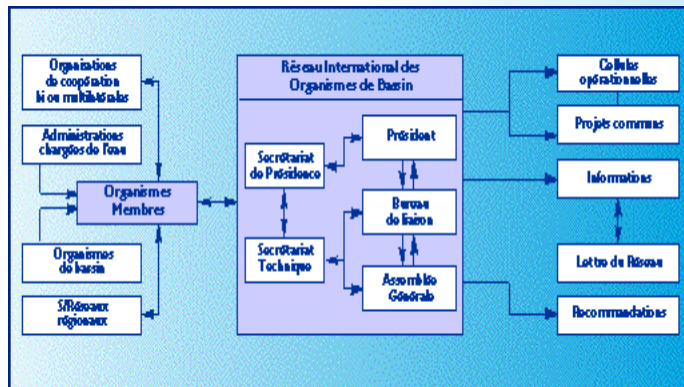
Organisations de coopération bi ou multilatérales

Administrations chargées de l'eau

Organismes Membres

Organismes de bassin

S/Réseaux régionaux

Réseau International des Organismes de Bassin

Secrétariat de Présidence

Président

Bureau de liaison

Secrétariat Technique

Assemblée Générale

Cellules opérationnelles

Projets communs

Informations

Lettre du Réseau

Recommandations